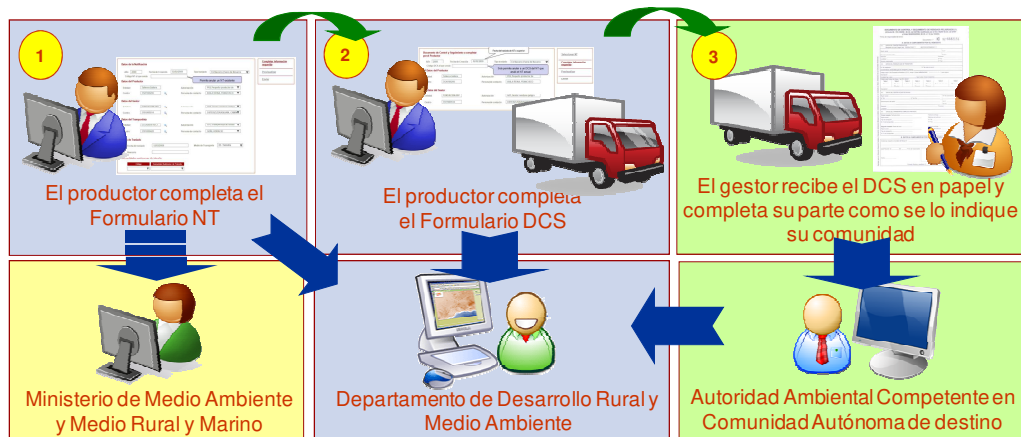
1

El productor completa el Formulario NT

2

El productor completa el Formulario DCS

3

El gestor recibe el DCS en papel y completa su parte como se lo indique su comunidad

Ministerio de Medio Ambiente y Medio Rural y Marino

Departamento de Desarrollo Rural y Medio Ambiente

Autoridad Ambiental Competente en Comunidad Autónoma de destino